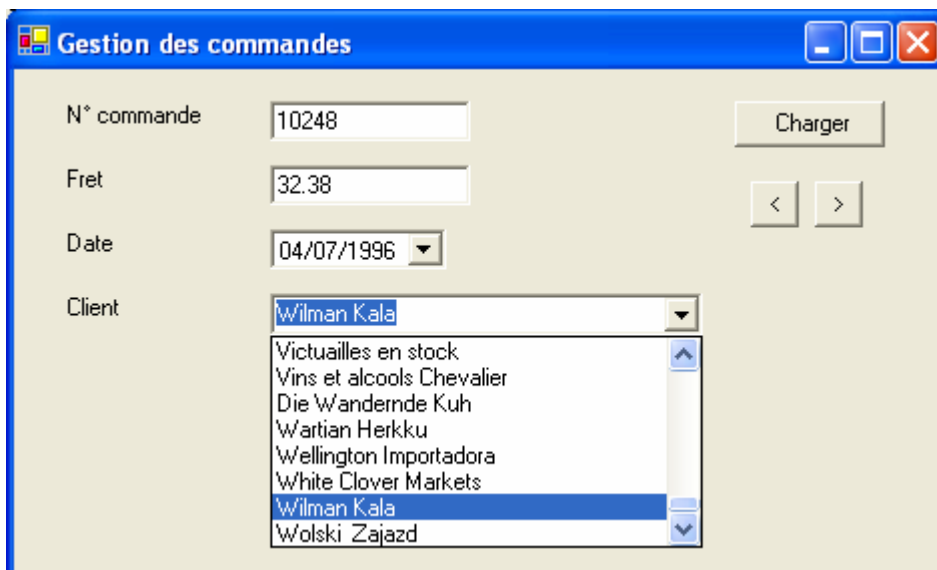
Gestion des commandes

N° commande 10248

Fret 32.38

Date 04/07/1996

Client Wilman Kala

Victuailles en stock
Vins et alcools Chevalier
Die Wandernde Kuh
Wartian Herkku
Wellington Importadora
White Clover Markets
Wilman Kala
Wolski Zajazd

Charger

<

>